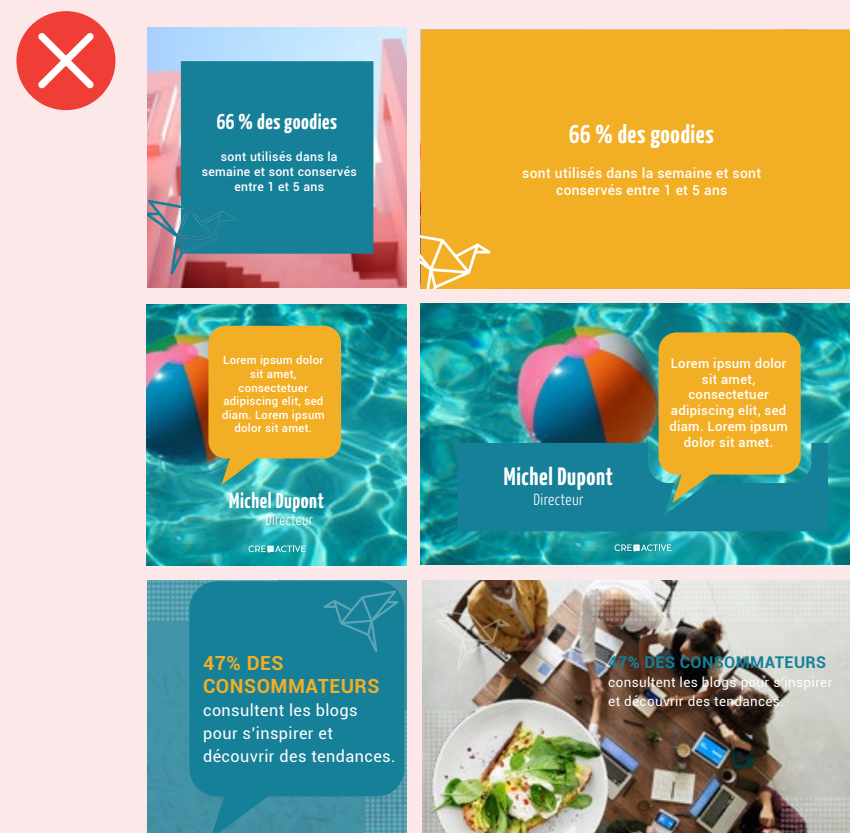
66 % des goodies

sont utilisés dans la semaine et sont conservés entre 1 et 5 ans

66 % des goodies

sont utilisés dans la semaine et sont conservés entre 1 et 5 ans

Lorem ipsum dolor sit amet, consectetuer adipiscing elit, sed diam. Lorem ipsum dolor sit amet.

Michel Dupont
Directeur

CREACTIVE

Lorem ipsum dolor sit amet, consectetuer adipiscing elit, sed diam. Lorem ipsum dolor sit amet.

Michel Dupont
Directeur

CREACTIVE

47% DES CONSOMMATEURS
consultent les blogs pour s'inspirer et découvrir des tendances.

47% DES CONSOMMATEURS
consultent les blogs pour s'inspirer et découvrir des tendances.